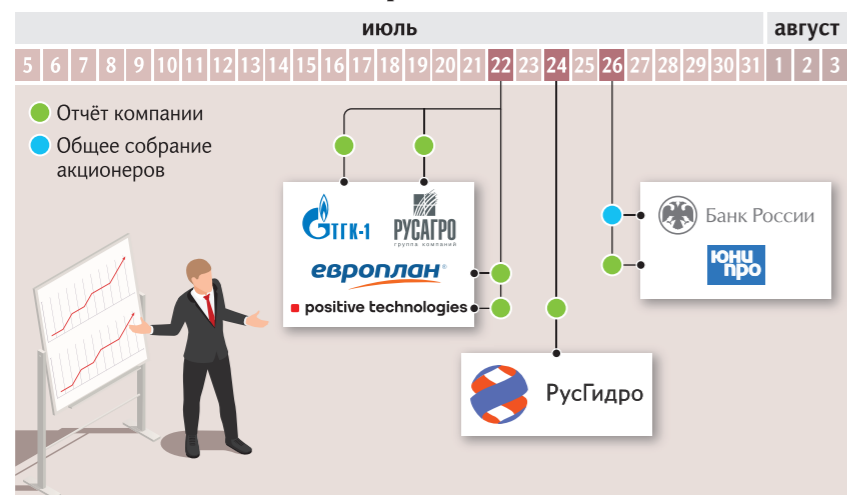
июль | август

5 6 7 8 9 10 11 12 13 14 15 16 17 18 19 20 21 22 23 24 25 26 27 28 29 30 31 1 2 3

Отчёт компании
Общее собрание акционеров

ТГК-1
РУСАГРО группа компаний
европлан
positive technologies

РусГидро

Банк России
юни про